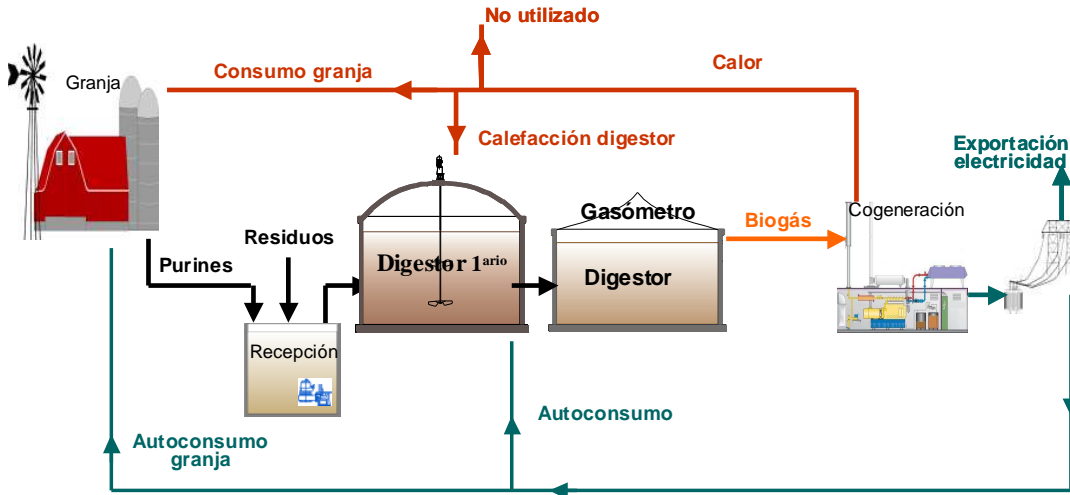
No utilizado

Granja

Consumo granja

Calor

Calefacción digestor

Exportación electricidad

Gasómetro

Biogás

Cogeneración

Residuos

Purines

Digestor 1$^{ario}$

Digestor

Recepción

Autoconsumo

Autoconsumo granja